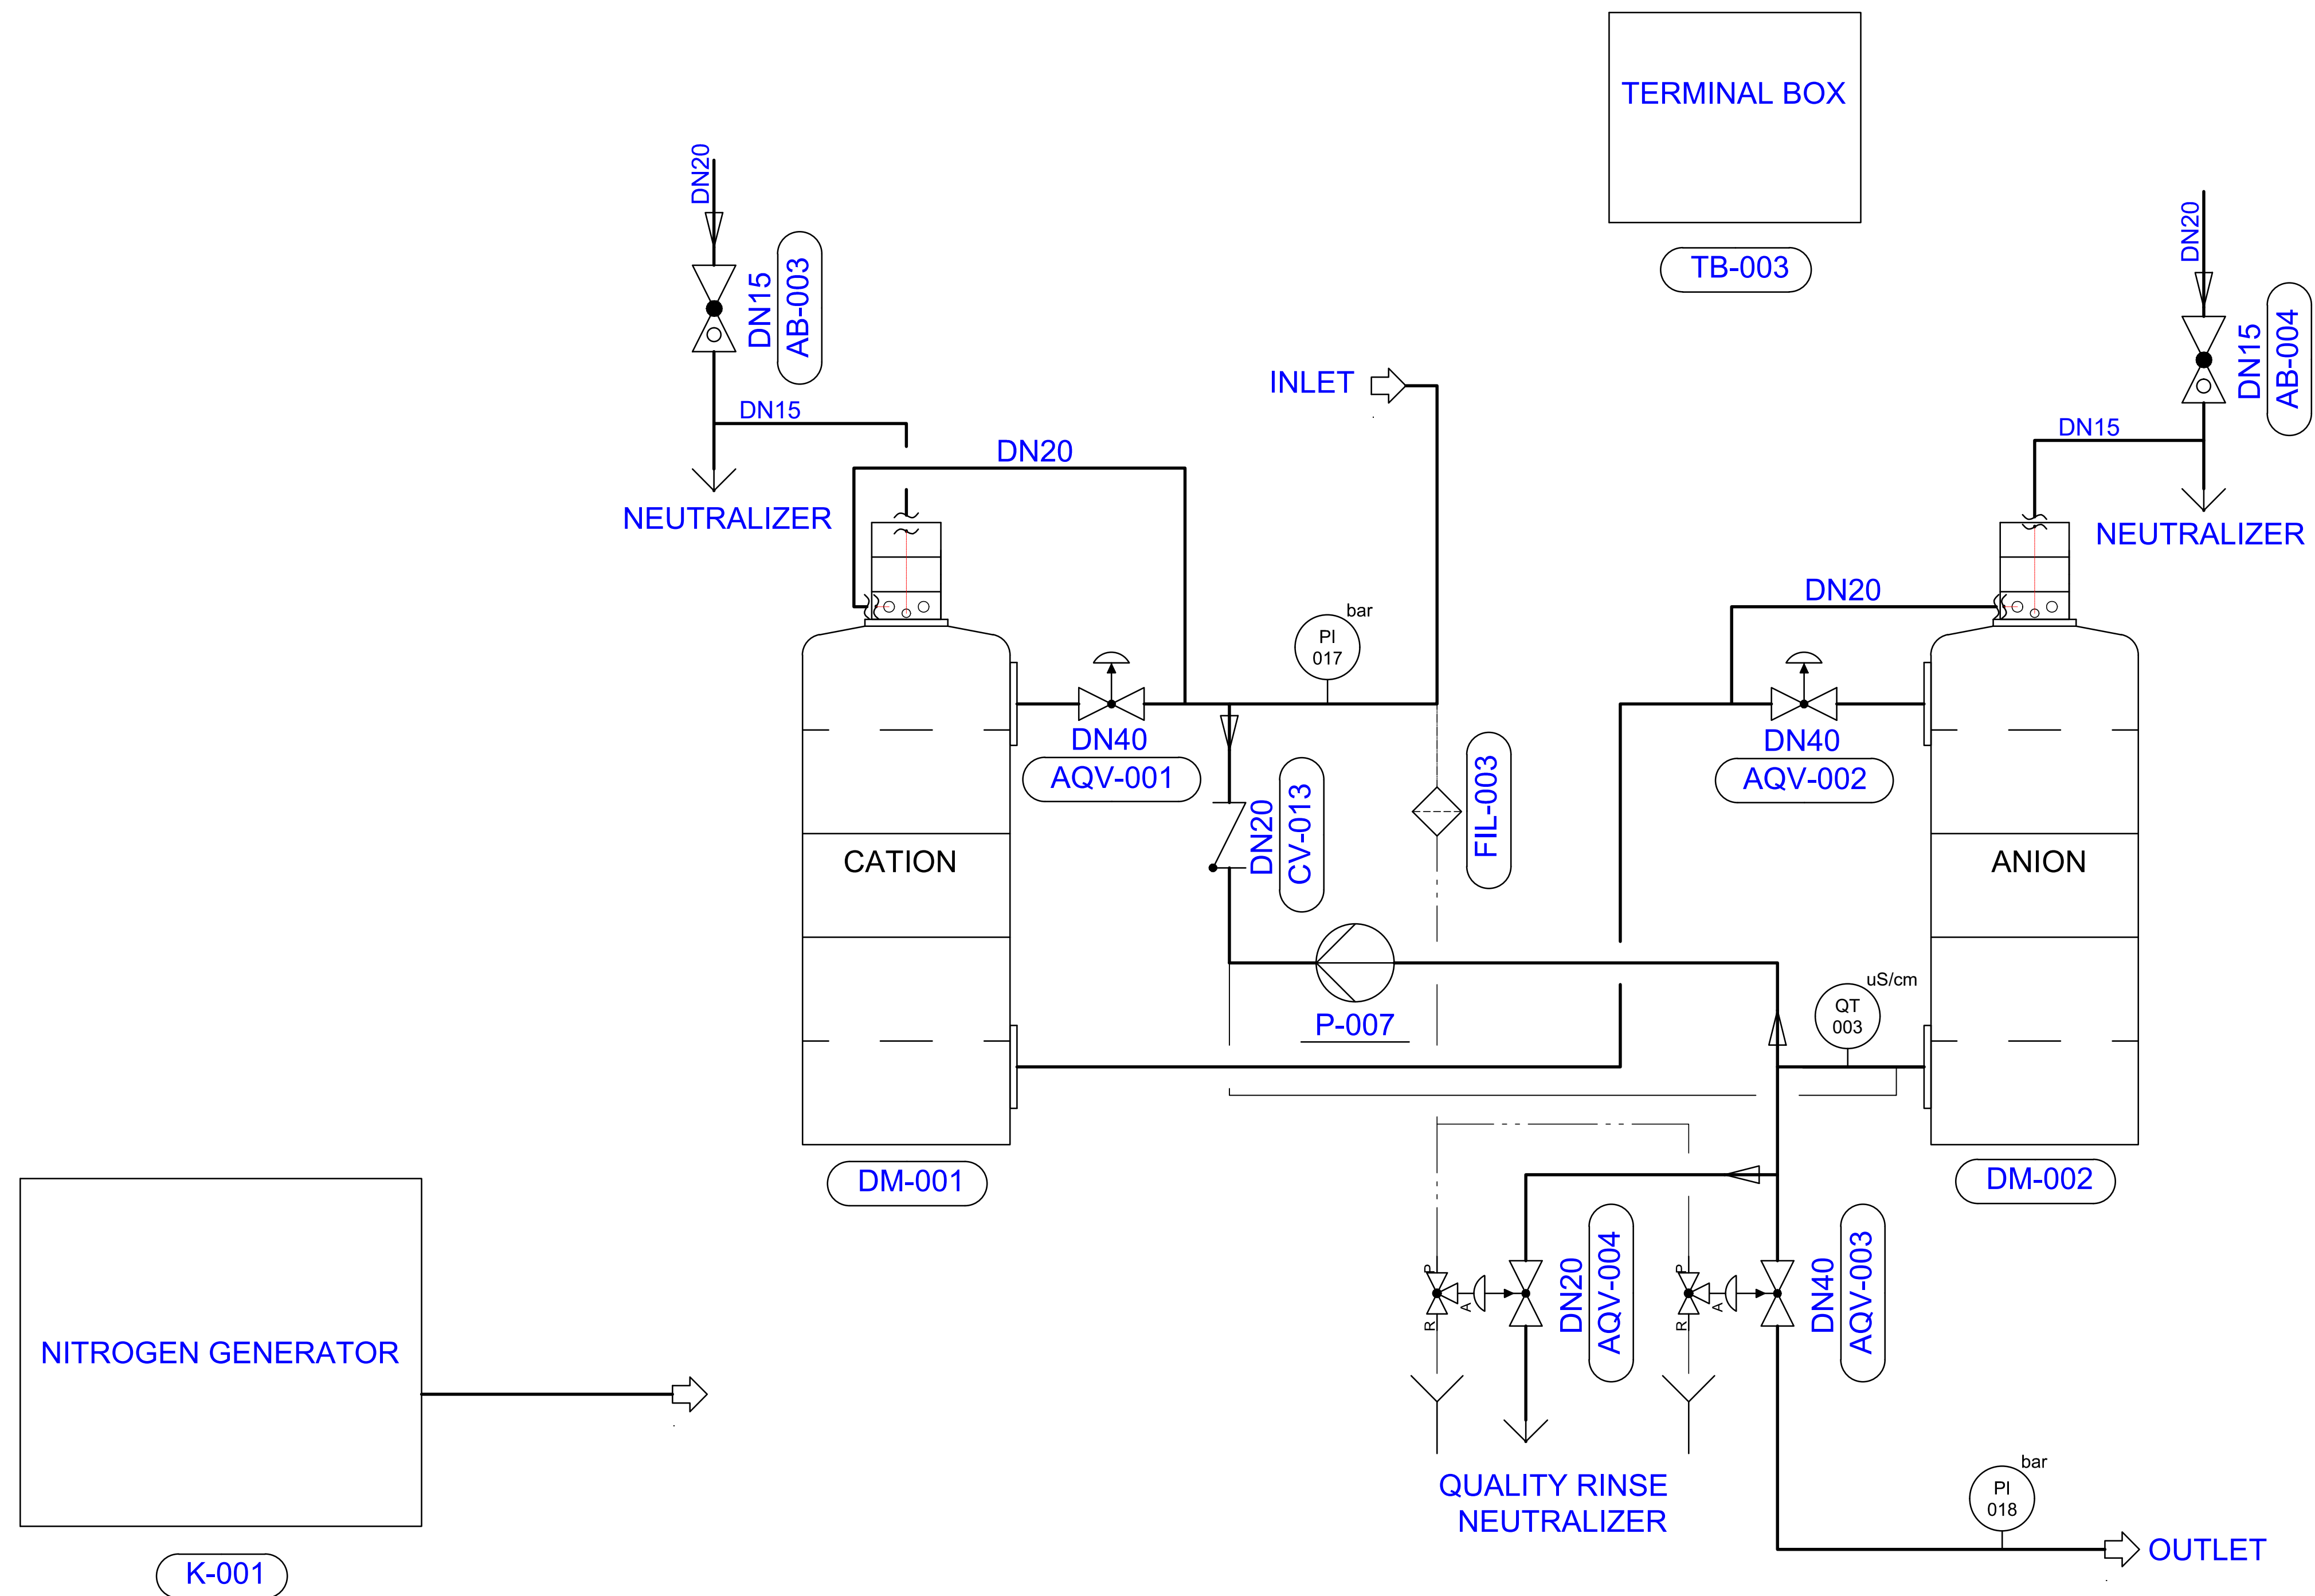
TERMINAL BOX

TB-003

DN20

DN15

AB-003

DN15

NEUTRALIZER

DN20

INLET

bar

PI
017

DN40

AQV-001

DN20

CV-013

FIL-003

CATION

DM-001

P-007

DN20

DN15

AB-004

DN15

NEUTRALIZER

DN20

DN40

AQV-002

ANION

uS/cm

QT
003

DM-002

R P A

DN20

AQV-004

R P A

DN40

AQV-003

QUALITY RINSE
NEUTRALIZER

bar

PI
018

OUTLET

NITROGEN GENERATOR

K-001